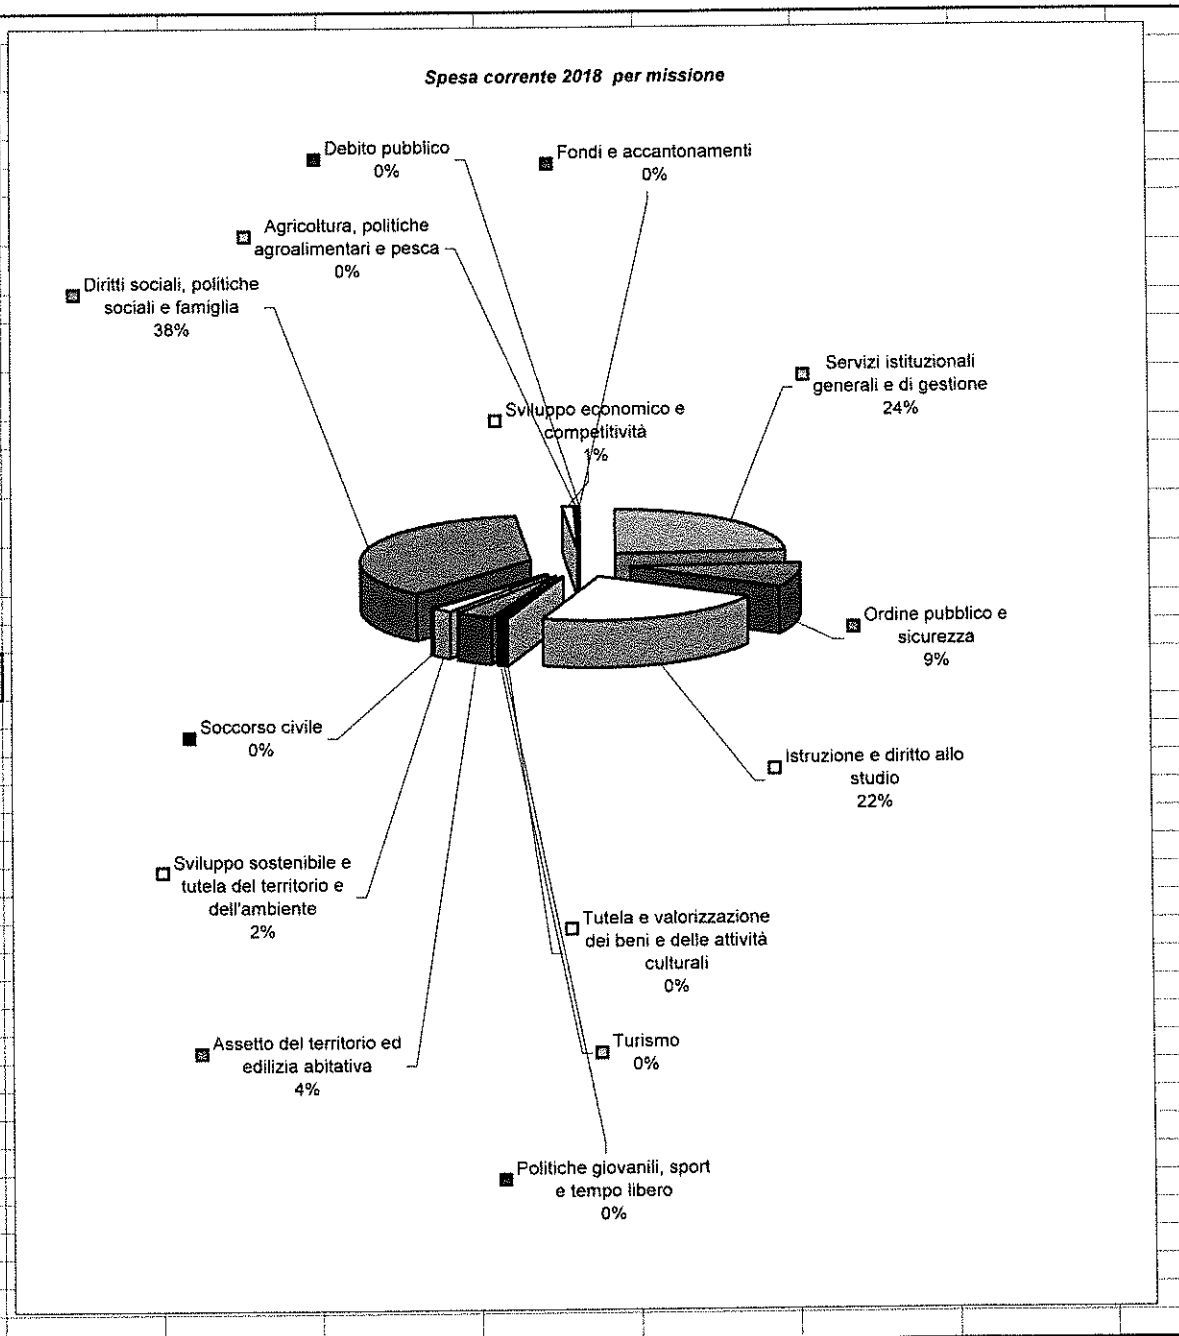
Spesa corrente 2018 per missione

Debito pubblico
0%

Fondi e accantonamenti
0%

Agricoltura, politiche agroalimentari e pesca
0%

Diritti sociali, politiche sociali e famiglia
38%

Servizi istituzionali generali e di gestione
24%

Sviluppo economico e competitività
1%

Ordine pubblico e sicurezza
9%

Soccorso civile
0%

Istruzione e diritto allo studio
22%

Sviluppo sostenibile e tutela del territorio e dell'ambiente
2%

Tutela e valorizzazione dei beni e delle attività culturali
0%

Assetto del territorio ed edilizia abitativa
4%

Turismo
0%

Politiche giovanili, sport e tempo libero
0%